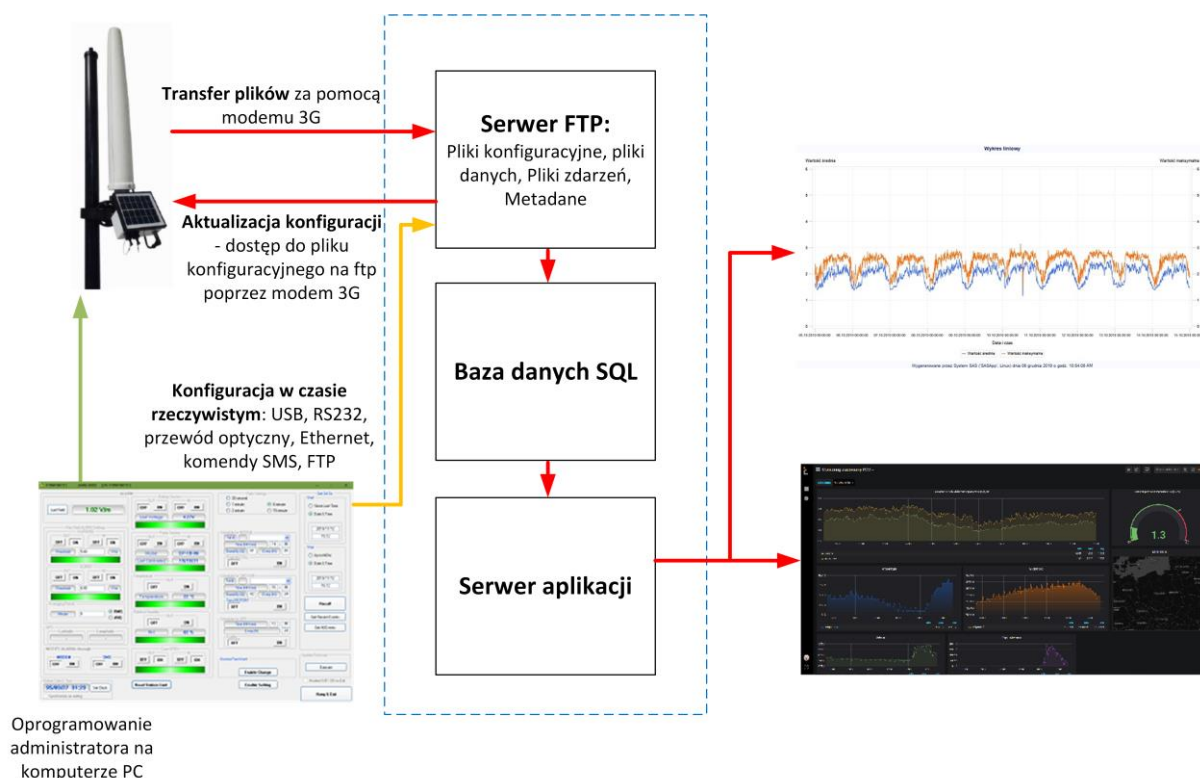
**Transfer plików** za pomocą modemu 3G

**Serwer FTP:**
Pliki konfiguracyjne, pliki danych, Pliki zdarzeń, Metadane

**Aktualizacja konfiguracji** - dostęp do pliku konfiguracyjnego na ftp poprzez modem 3G

**Baza danych SQL**

**Konfiguracja w czasie rzeczywistym**: USB, RS232, przewód optyczny, Ethernet, komendy SMS, FTP

**Serwer aplikacji**

Wykres liniowy

Wartość średnia

Wartość maksymalna

Data i czas

1.02 V/m

1.3

Recall

Enable Change

Disable Setting

Reset Station Limit

Hang & Exit

Oprogramowanie administratora na komputerze PC